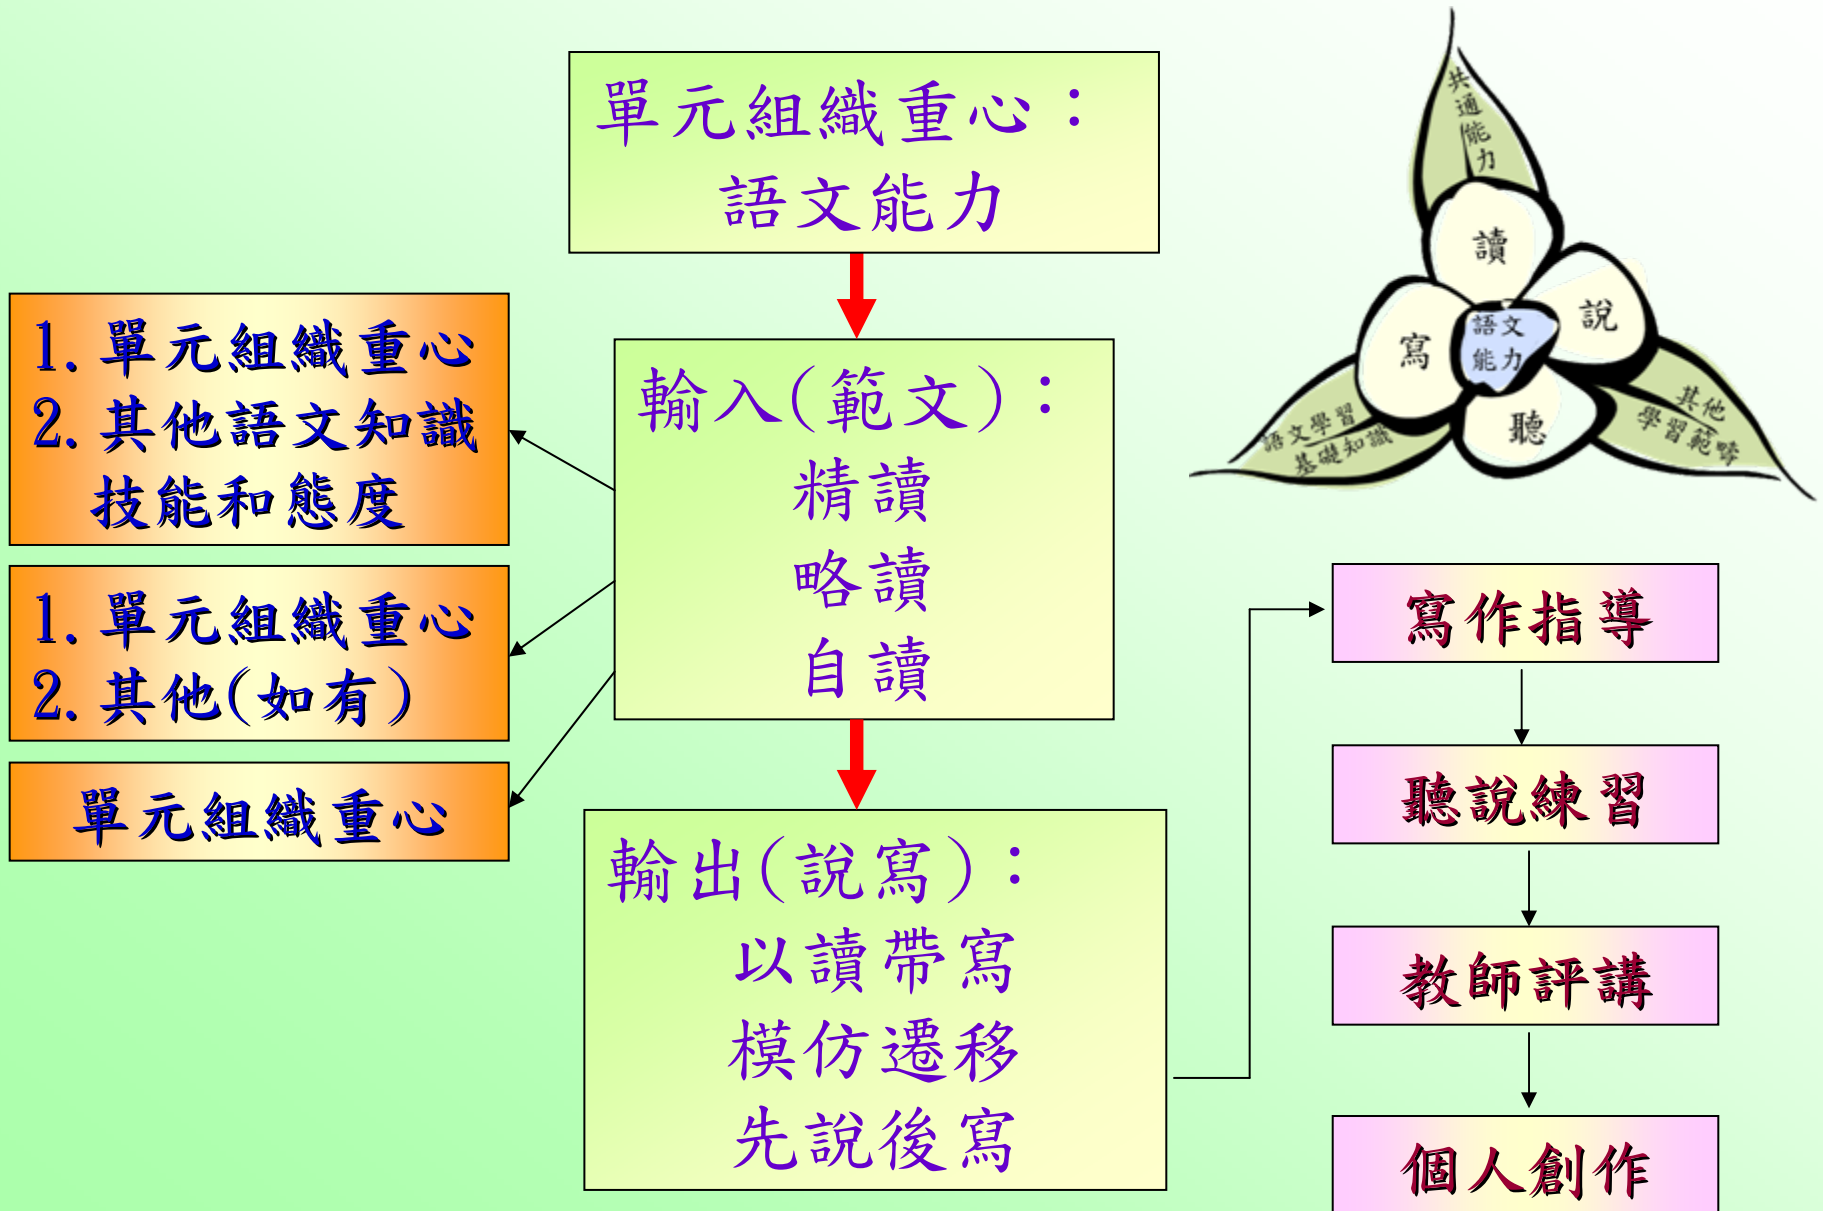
單元組織重心：
語文能力

1. 單元組織重心
2. 其他語文知識技能和態度

1. 單元組織重心
2. 其他(如有)

單元組織重心

輸入(範文)：
精讀
略讀
自讀

輸出(說寫)：
以讀帶寫
模仿遷移
先說後寫

共通能力
讀
說
寫
語文能力
聽
語文學習基礎知識
其他學習範疇

寫作指導

聽說練習

教師評講

個人創作